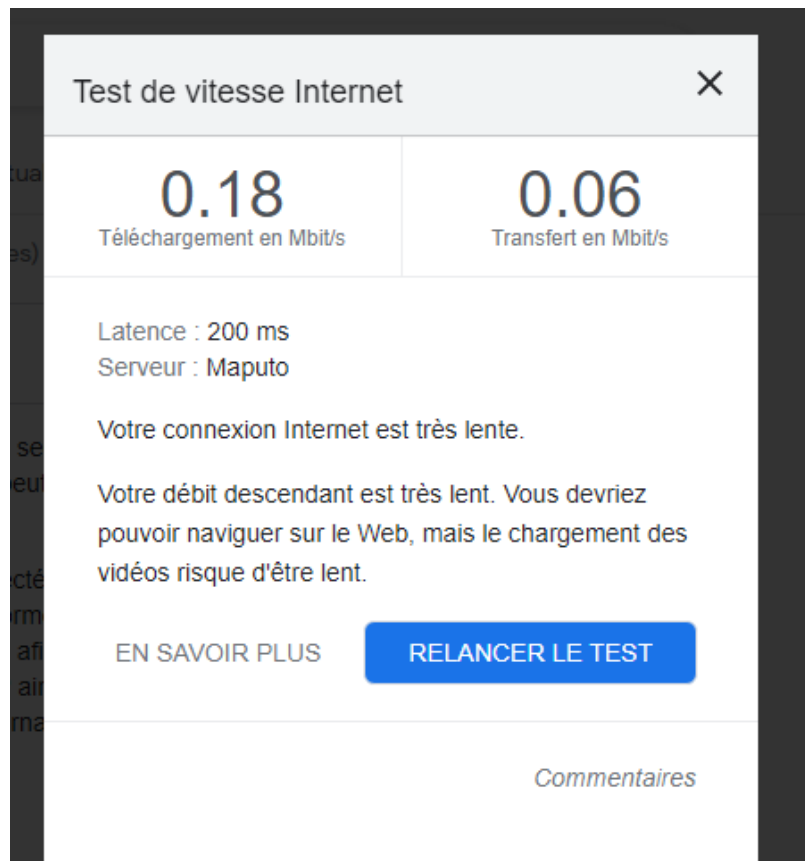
Test de vitesse Internet

×

0.18
Téléchargement en Mbit/s

0.06
Transfert en Mbit/s

Latence : 200 ms
Serveur : Maputo

Votre connexion Internet est très lente.

Votre débit descendant est très lent. Vous devriez pouvoir naviguer sur le Web, mais le chargement des vidéos risque d'être lent.

EN SAVOIR PLUS

RELANCER LE TEST

Commentaires